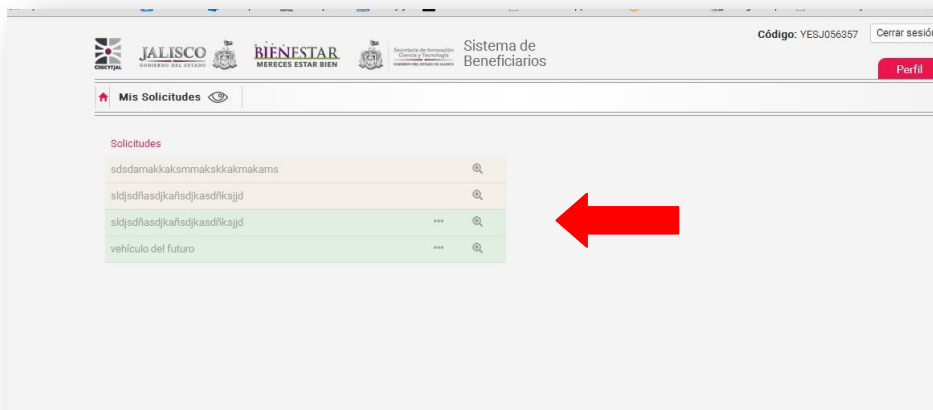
COECYTJAL JALISCO GOBIERNO DEL ESTADO BIENESTAR MERECES ESTAR BIEN Secretaría de Innovación Ciencia y Tecnología GOBIERNO DEL ESTADO DE JALISCO Sistema de Beneficiarios

Código: YESJ056357 Cerrar sesió

Perfil

Mis Solicitudes

Solicitudes

sdsdamakkaksmmakskkakmakams

sldjsdñasdjkañsdjkasdñksjjd

sldjsdñasdjkañsdjkasdñksjjd •••

vehículo del futuro •••